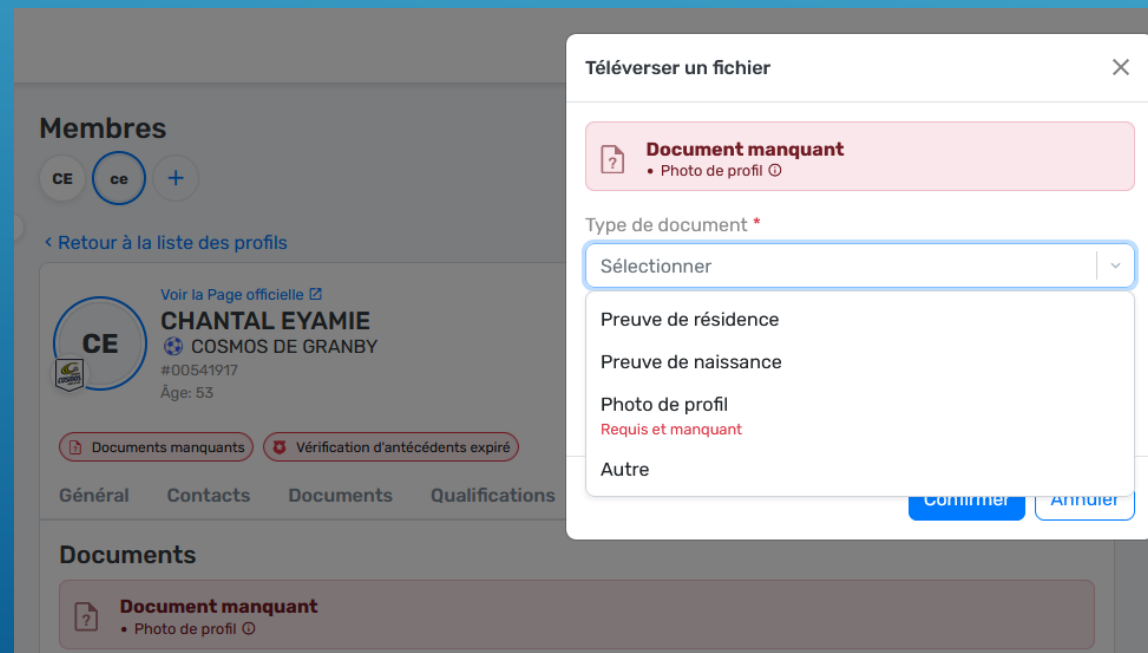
Membres

CE ce +

‹ Retour à la liste des profils

Voir la Page officielle

CE

CHANTAL EYAMIE

COSMOS DE GRANBY

#00541917

Âge: 53

Documents manquants

Vérification d'antécédents expiré

Général Contacts Documents Qualifications

Documents

Document manquant

• Photo de profil

Téléverser un fichier

Document manquant

• Photo de profil

Type de document *

Sélectionner

Preuve de résidence

Preuve de naissance

Photo de profil

Requis et manquant

Autre

Confirmer

Annuler